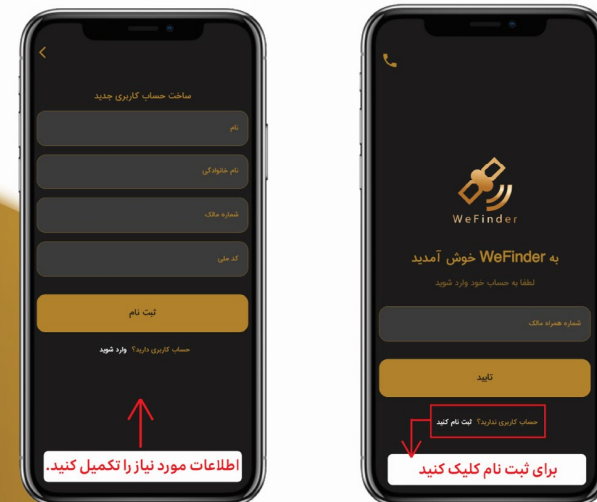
ساخت حساب کاربری جدید

نام

نام خانوادگی

شماره مالک

کد ملی

ثبت نام

حساب کاربری دارید؟ وارد شوید

اطلاعات مورد نیاز را تکمیل کنید.

WeFinder

به WeFinder خوش آمدید

لطفا به حساب خود وارد شوید

شماره همراه مالک

تایید

حساب کاربری ندارید؟ ثبت نام کنید

برای ثبت نام کلیک کنید